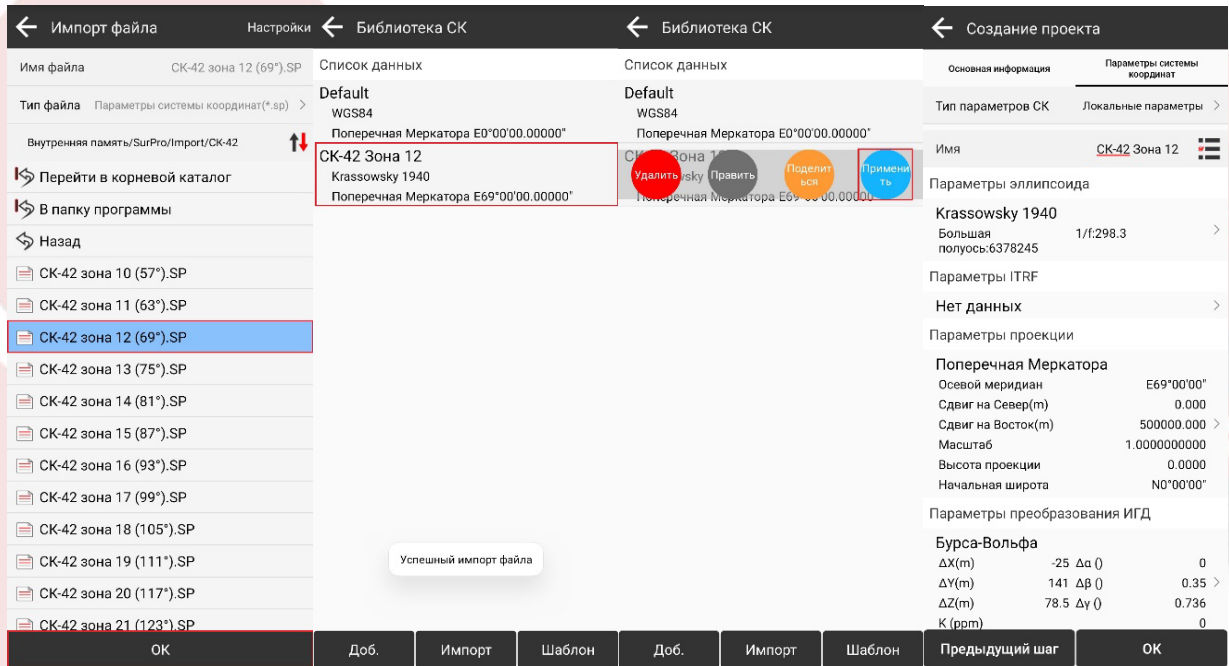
Импорт файла
Настройки

Имя файла СК-42 зона 12 (69°).SP
Тип файла Параметры системы координат(*.sp)
Внутренняя память/SurPro/Import/СК-42
Перейти в корневой каталог
В папку программы
Назад
СК-42 зона 10 (57°).SP
СК-42 зона 11 (63°).SP
СК-42 зона 12 (69°).SP
СК-42 зона 13 (75°).SP
СК-42 зона 14 (81°).SP
СК-42 зона 15 (87°).SP
СК-42 зона 16 (93°).SP
СК-42 зона 17 (99°).SP
СК-42 зона 18 (105°).SP
СК-42 зона 19 (111°).SP
СК-42 зона 20 (117°).SP
СК-42 зона 21 (123°).SP
OK

Библиотека СК
Список данных
Default
WGS84
Поперечная Меркатора E0°00'00.00000"
СК-42 Зона 12
Krassowsky 1940
Поперечная Меркатора E69°00'00.00000"
Успешный импорт файла
Доб.
Импорт
Шаблон

Библиотека СК
Список данных
Default
WGS84
Поперечная Меркатора E0°00'00.00000"
СК-42 Зона 12
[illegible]sky 1940
Поперечная Меркатора E69°00'00.00000"
Удалить
Править
Поделиться
Применить
Доб.
Импорт
Шаблон

Создание проекта
Основная информация
Параметры системы координат
Тип параметров СК Локальные параметры
Имя СК-42 Зона 12
Параметры эллипсоида
Krassowsky 1940
Большая полуось:6378245 1/f:298.3
Параметры ITRF
Нет данных
Параметры проекции
Поперечная Меркатора
Осевой меридиан E69°00'00"
Сдвиг на Север(m) 0.000
Сдвиг на Восток(m) 500000.000
Масштаб 1.0000000000
Высота проекции 0.0000
Начальная широта N0°00'00"
Параметры преобразования ИГД
Бурса-Вольфа
ΔX(m) -25 Δα () 0
ΔY(m) 141 Δβ () 0.35
ΔZ(m) 78.5 Δγ () 0.736
K (ppm) 0
Предыдущий шаг
OK